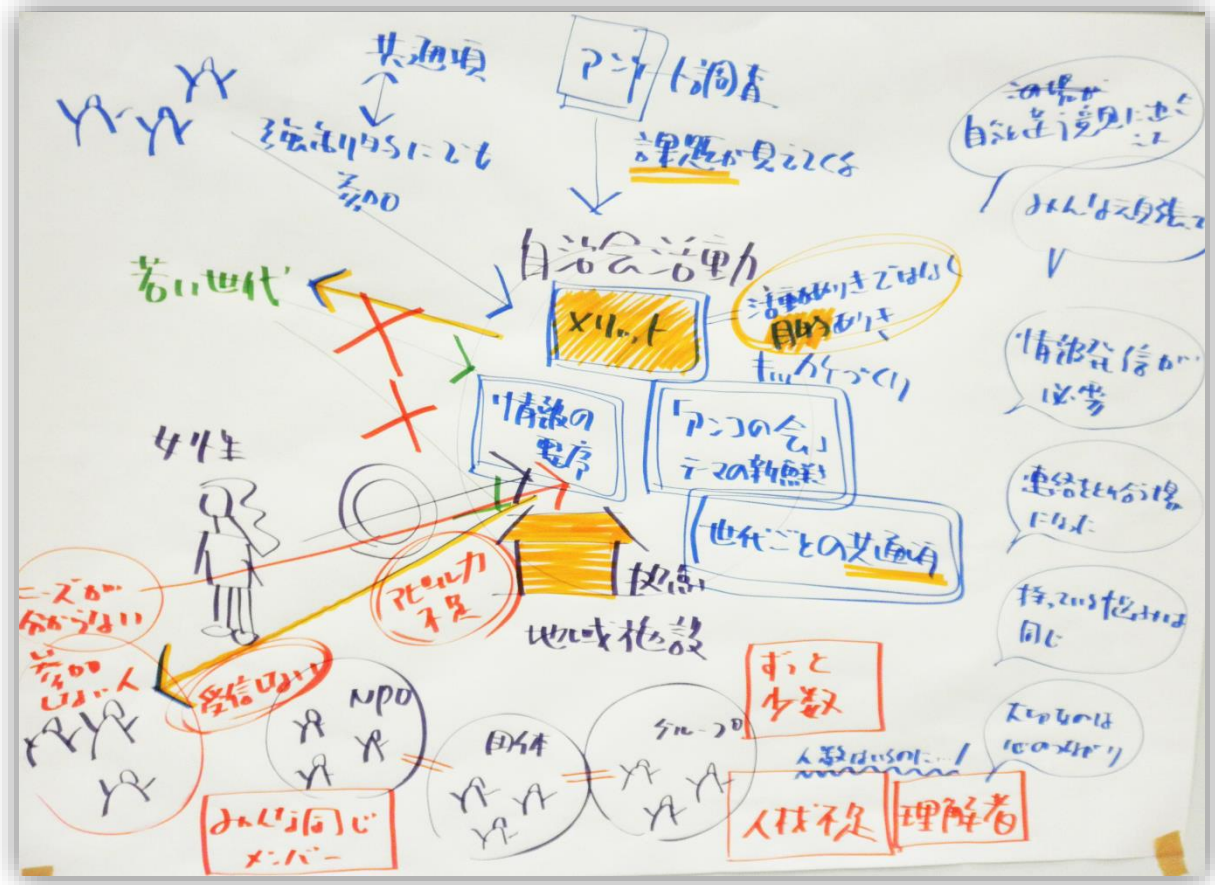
共通項

強制的にでも参加

アンケート調査

課題が見えてくる

自治会活動

若い世代

メリット

活動ありきではなく目的ありき

きっかけづくり

情報の整序

「アンコの会」テーマの新鮮さ

世代ごとの共通項

女性

アピール力不足

拠点

地域施設

ニーズが分からない

参加しない人

発信しない

NPO

団体

グループ

ずっと少数

人数はいるのに…!

みんな同じメンバー

人材不足

理解者

現場が自治会運営に近づくこと

みんなで頑張って

情報発信が必要

連絡をとり合う場になれた

持っている悩みは同じ

大切なのは心のつながり